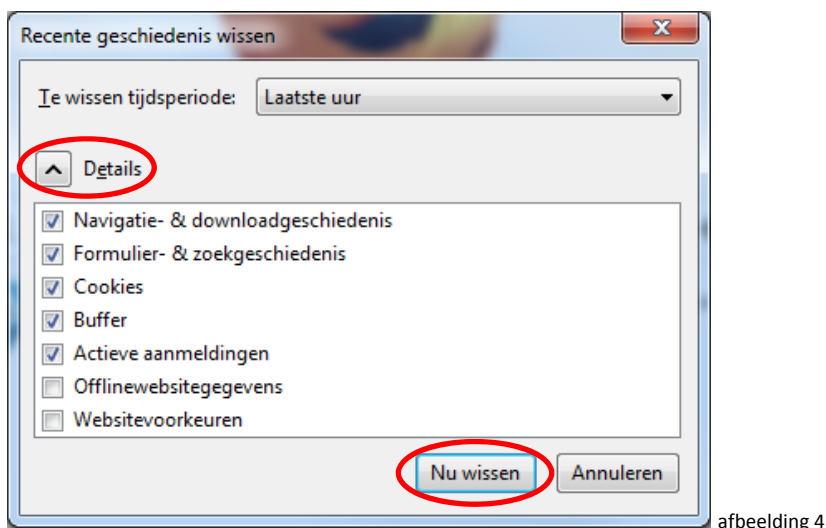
Recente geschiedenis wissen

Te wissen tijdsperiode: Laatste uur

Details

Navigatie- & downloadgeschiedenis
Formulier- & zoekgeschiedenis
Cookies
Buffer
Actieve aanmeldingen
Offlinewebsitegegevens
Websitevoorkeuren

Nu wissen Annuleren

afbeelding 4